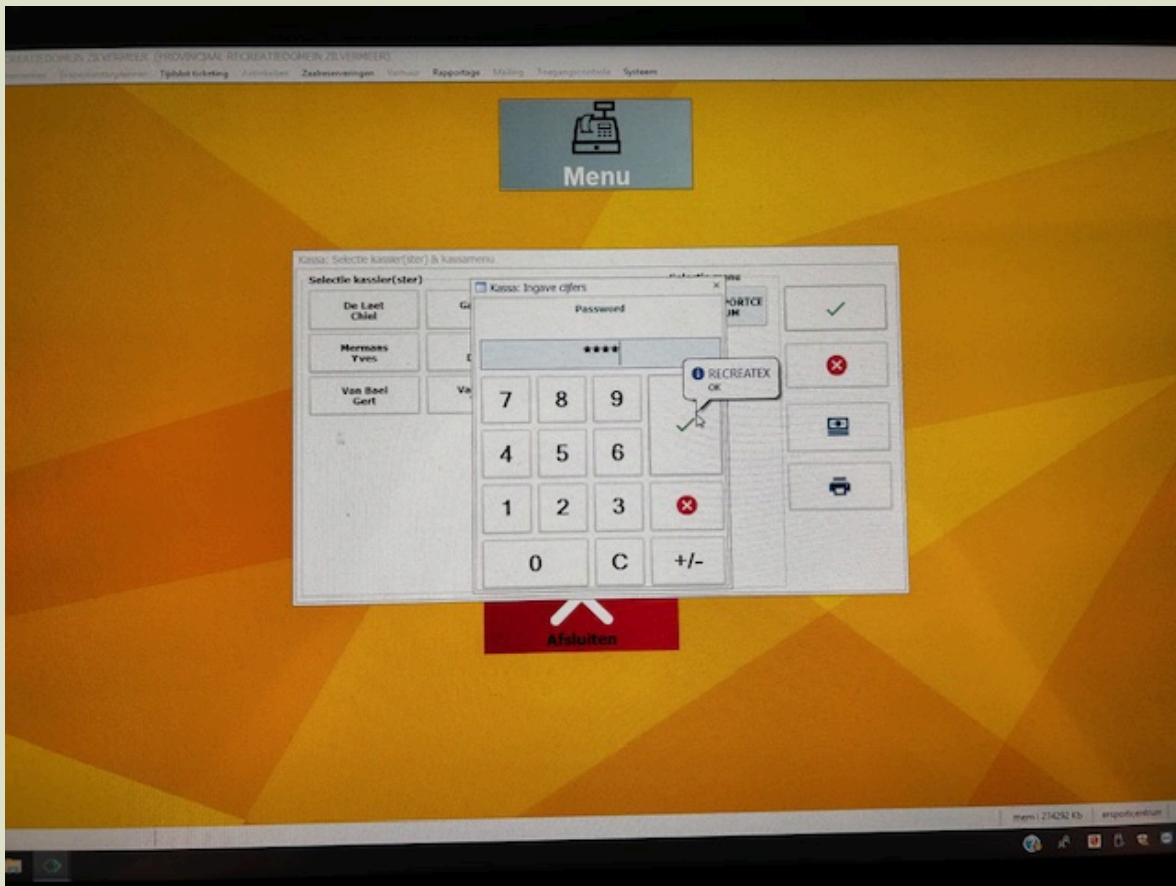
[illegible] ZILVERMEER (PROVINCIAAL RECREATIEDOMEIN ZILVERMEER)

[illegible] Tijdslot ticketing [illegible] Zaalreserveringen Verhuur Rapportage Mailing Toegangscontrole Systeem

Menu

Kassa: Selectie kassier(ster) & kassamenu

Selectie kassier(ster)

De Laet Chiel

Mermans Yves

Van Bael Gert

Selectie menu

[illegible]PORTCE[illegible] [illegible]UM

Kassa: Ingave cijfers

Password

****

RECREATEX

OK

7 8 9

4 5 6

1 2 3

0 C +/-

Afsluiten

mem | 274292 Kb | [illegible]sportcentrum